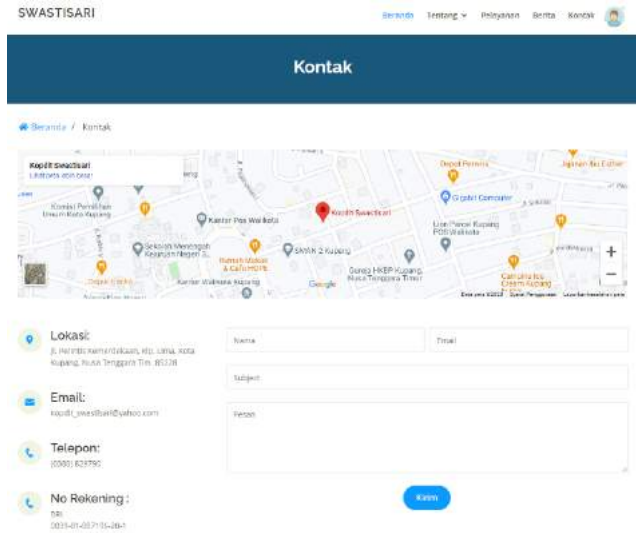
SWASTISARI

Beranda Tentang Pelayanan Berita Kontak

Kontak

Beranda / Kontak

Kopdit Swastisari
Lihat peta lebih besar

Depot Pemuda
Jagoan Ibu Esther
Komisi Pemilihan Umum Kota Kupang
Kantor Pos Walikota
Kopdit Swastisari
G Cabri Computer
Lion Parcel Kupang POS Walikota
Sekolah Menengah Kejuruan Negeri 3...
Rumah Makan & Cafe HOPE
SMAK 2 Kupang
Gereja HKBP Kupang, Nusa Tenggara Timur
Kantor Walikota Kupang
Google
Data peta ©2022 Syarat Penggunaan Laporkan kesalahan peta

Lokasi:
Jl. Pahlawan Kemiri/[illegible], Kel. Lima, Kota Kupang, Nusa Tenggara Tim. 85228

Email:
kopdit_swastisari@yahoo.com

Telepon:
(0380) 823790

No Rekening :
BRI
0031-01-037105-30-1

Nama
Email
Subjek
Pesan

Kirim